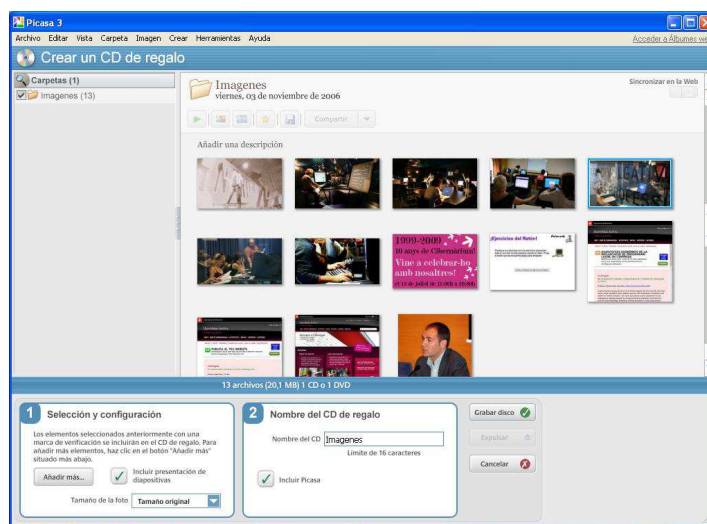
Picasa 3

Archivo Editar Vista Carpeta Imagen Crear Herramientas Ayuda

Acceder a Álbumes we

Crear un CD de regalo

Carpetas (1)

Imagenes (13)

Imagenes
viernes, 03 de noviembre de 2006

Sincronizar en la Web

Compartir

Añadir una descripción

1999-2009
10 anys de Cibernàrium!
Vine a celebrar-ho amb nosaltres!
el 14 de juliol de 11.00h a 20.00h

¡Ejercicios del Ratón!

13 archivos (20,1 MB) 1 CD o 1 DVD

1 Selección y configuración

Los elementos seleccionados anteriormente con una marca de verificación se incluirán en el CD de regalo. Para añadir más elementos, haz clic en el botón "Añadir más" situado más abajo.

Añadir más...

Incluir presentación de diapositivas

Tamaño de la foto Tamaño original

2 Nombre del CD de regalo

Nombre del CD Imagenes

Límite de 16 caracteres

Incluir Picasa

Grabar disco

Expulsar

Cancelar